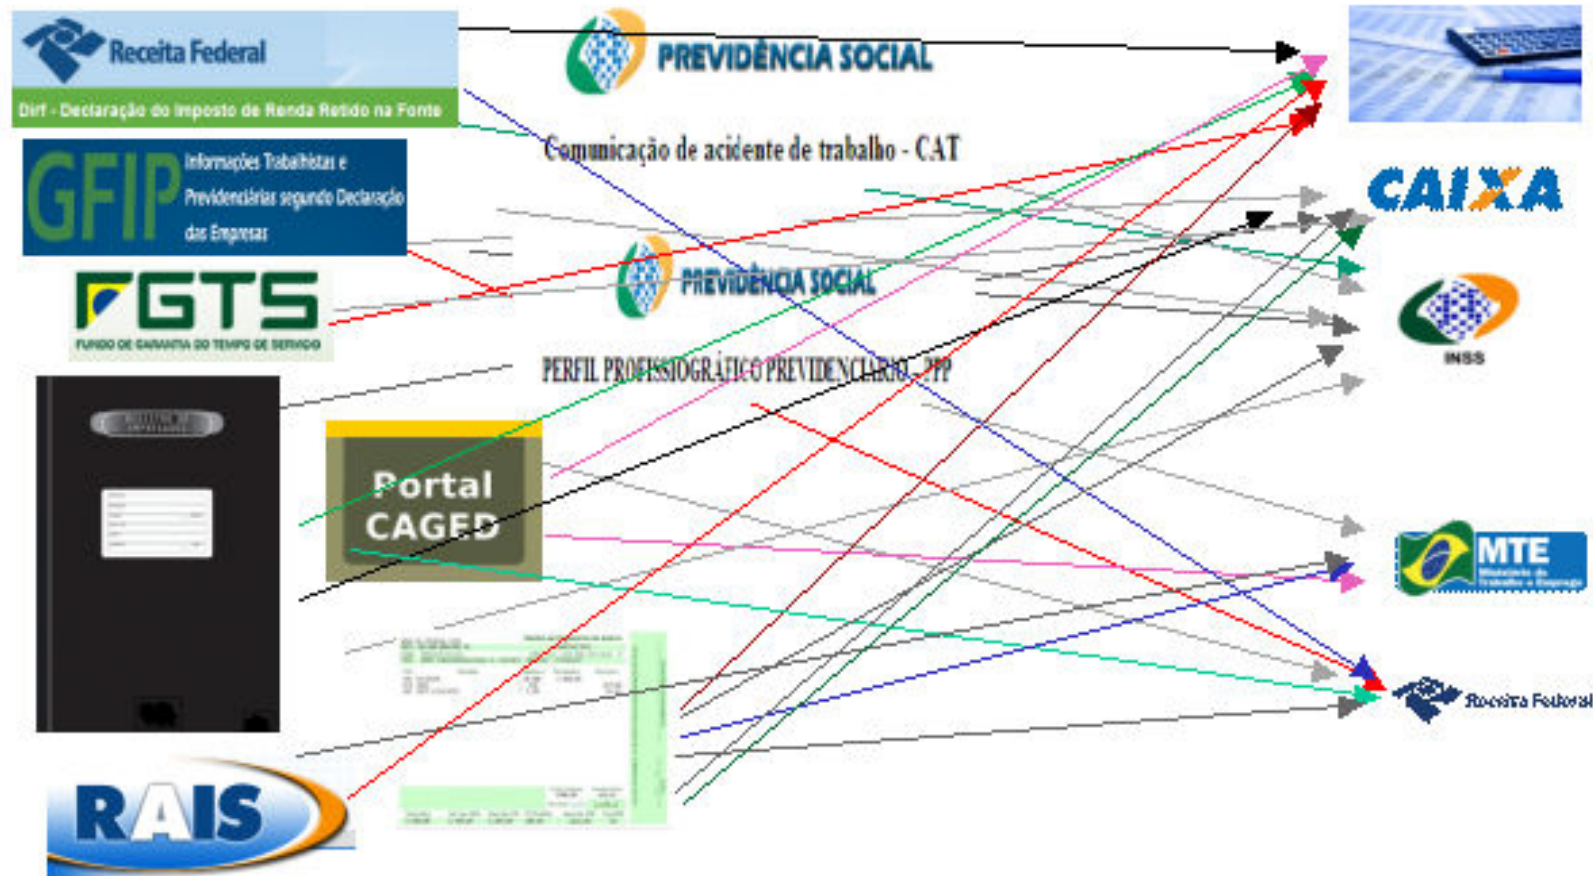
Receita Federal
Dirf - Declaração do Imposto de Renda Retido na Fonte

PREVIDÊNCIA SOCIAL

Comunicação de acidente de trabalho - CAT

GFIP Informações Trabalhistas e Previdenciárias segundo Declaração das Empresas

FGTS
FUNDO DE GARANTIA DO TEMPO DE SERVIÇO

PREVIDÊNCIA SOCIAL

PERFIL PROFISSIOGRÁFICO PREVIDENCIÁRIO - PPP

Portal CAGED

RAIS

CAIXA

INSS

MTE

Receita Federal